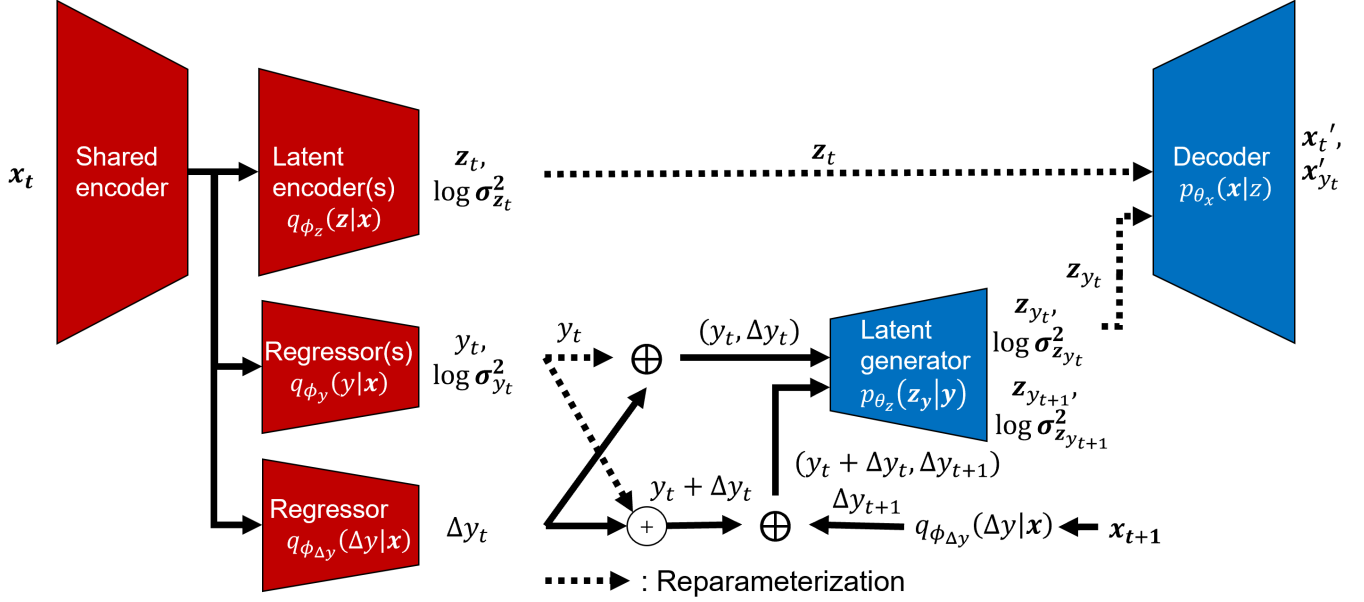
$\boldsymbol{x_t}$

Shared encoder

Latent encoder(s) $q_{\phi_z}(\boldsymbol{z}|\boldsymbol{x})$

$\boldsymbol{z}_t$, $\log \boldsymbol{\sigma}^2_{\boldsymbol{z}_t}$

$\boldsymbol{z}_t$

Decoder $p_{\theta_x}(\boldsymbol{x}|z)$

$\boldsymbol{x}_t{}'$, $\boldsymbol{x}'_{y_t}$

$\boldsymbol{z}_{y_t}$

Regressor(s) $q_{\phi_y}(y|\boldsymbol{x})$

$y_t$, $\log \boldsymbol{\sigma}^2_{y_t}$

$y_t$

$\oplus$

$(y_t, \Delta y_t)$

Latent generator $p_{\theta_z}(\boldsymbol{z_y}|\boldsymbol{y})$

$\boldsymbol{z}_{y_t}$, $\log \boldsymbol{\sigma}^2_{\boldsymbol{z}_{y_t}}$

$\boldsymbol{z}_{y_{t+1}}$, $\log \boldsymbol{\sigma}^2_{\boldsymbol{z}_{y_{t+1}}}$

$(y_t + \Delta y_t, \Delta y_{t+1})$

Regressor $q_{\phi_{\Delta y}}(\Delta y|\boldsymbol{x})$

$\Delta y_t$

$y_t + \Delta y_t$

$+$

$\oplus$

$\Delta y_{t+1}$

$q_{\phi_{\Delta y}}(\Delta y|\boldsymbol{x})$

$\boldsymbol{x_{t+1}}$

: Reparameterization